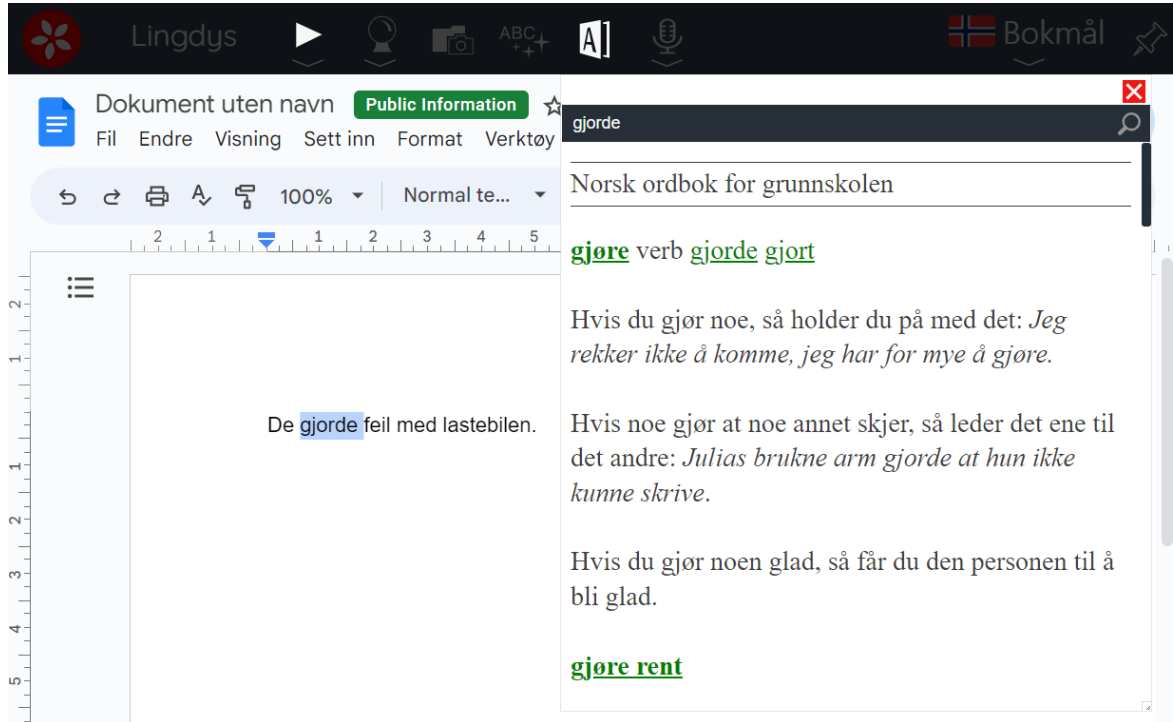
Lingdys ABC Bokmål

Dokument uten navn Public Information
Fil Endre Visning Sett inn Format Verktøy
100% Normal te...

De gjorde feil med lastebilen.

gjorde

Norsk ordbok for grunnskolen

gjøre verb gjorde gjort

Hvis du gjør noe, så holder du på med det: *Jeg rekker ikke å komme, jeg har for mye å gjøre.*

Hvis noe gjør at noe annet skjer, så leder det ene til det andre: *Julias brukne arm gjorde at hun ikke kunne skrive*.

Hvis du gjør noen glad, så får du den personen til å bli glad.

gjøre rent